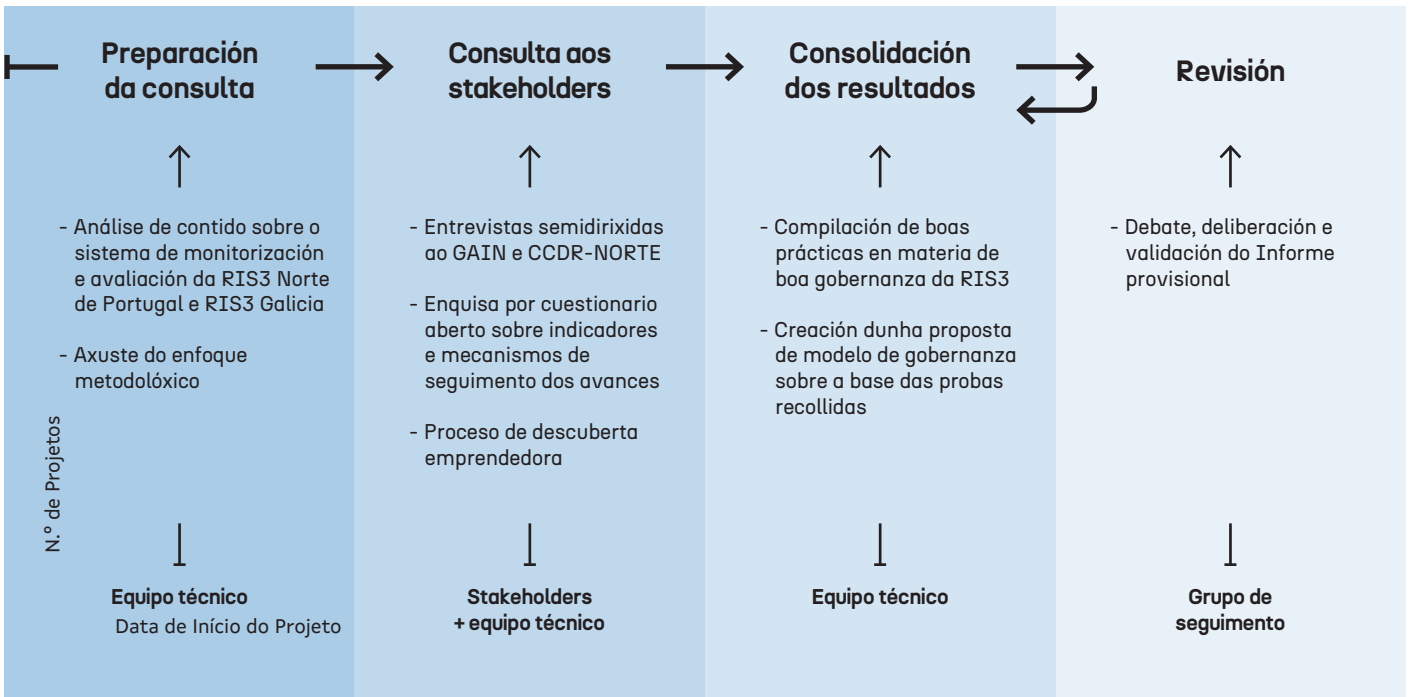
Preparación da consulta

- Análise de contido sobre o sistema de monitorización e avaliación da RIS3 Norte de Portugal e RIS3 Galicia

- Axuste do enfoque metodolóxico

N.º de Projetos

Equipo técnico

Data de Início do Projeto

Consulta aos stakeholders

- Entrevistas semidirixidas ao GAIN e CCDR-NORTE

- Enquisa por cuestionario aberto sobre indicadores e mecanismos de seguimento dos avances

- Proceso de descuberta emprendedora

Stakeholders + equipo técnico

Consolidación dos resultados

- Compilación de boas prácticas en materia de boa gobernanza da RIS3

- Creación dunha proposta de modelo de gobernanza sobre a base das probas recollidas

Equipo técnico

Revisión

- Debate, deliberación e validación do Informe provisional

Grupo de seguimento